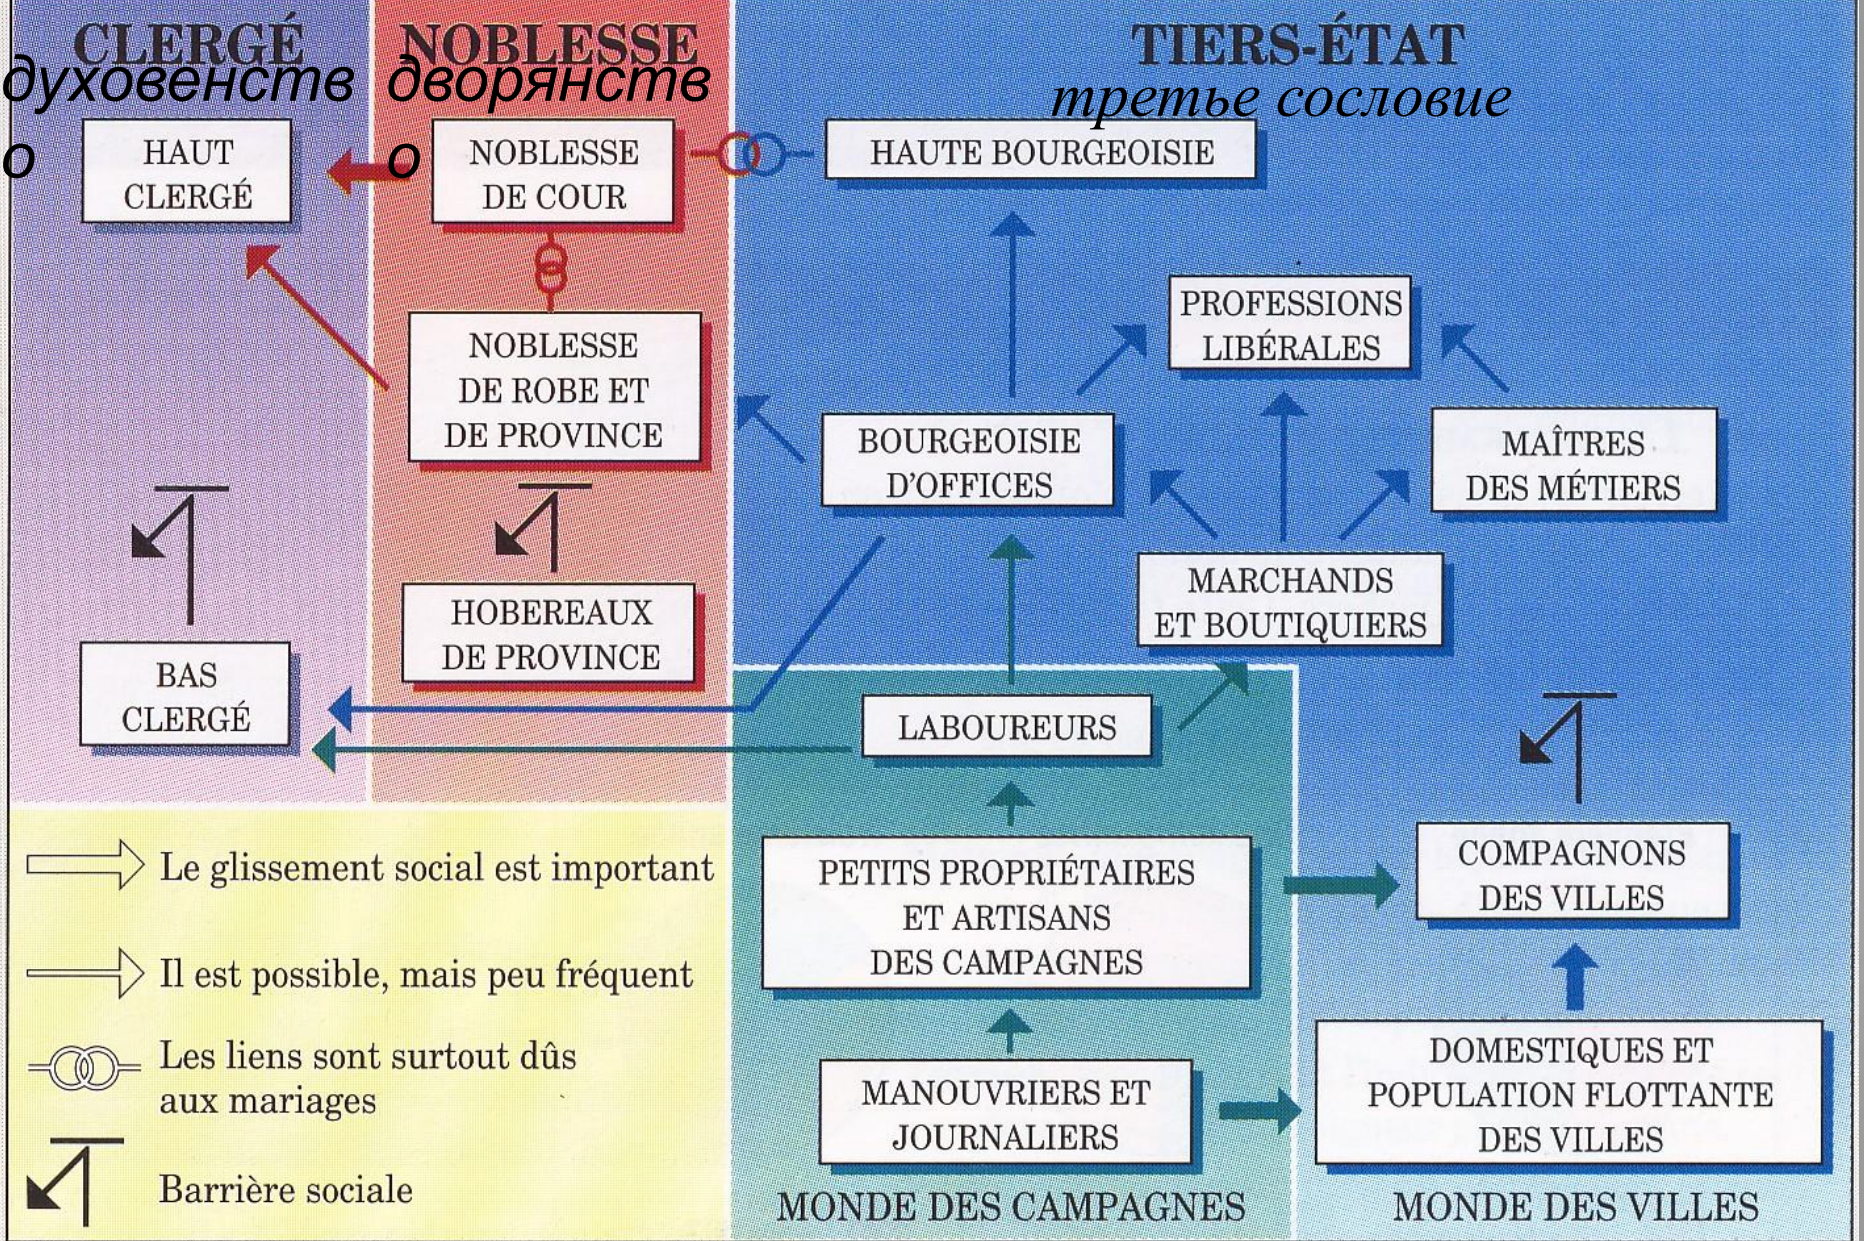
CLERGÉ
духовенство

NOBLESSE
дворянство

TIERS-ÉTAT
третье сословие

HAUT CLERGÉ

NOBLESSE DE COUR

HAUTE BOURGEOISIE

NOBLESSE DE ROBE ET DE PROVINCE

PROFESSIONS LIBÉRALES

BOURGEOISIE D'OFFICES

MAÎTRES DES MÉTIERS

MARCHANDS ET BOUTIQUIERS

HOBEREAUX DE PROVINCE

BAS CLERGÉ

LABOUREURS

PETITS PROPRIÉTAIRES ET ARTISANS DES CAMPAGNES

COMPAGNONS DES VILLES

MANOUVRIERS ET JOURNALIERS

DOMESTIQUES ET POPULATION FLOTTANTE DES VILLES

MONDE DES CAMPAGNES

MONDE DES VILLES

Le glissement social est important

Il est possible, mais peu fréquent

Les liens sont surtout dûs aux mariages

Barrière sociale